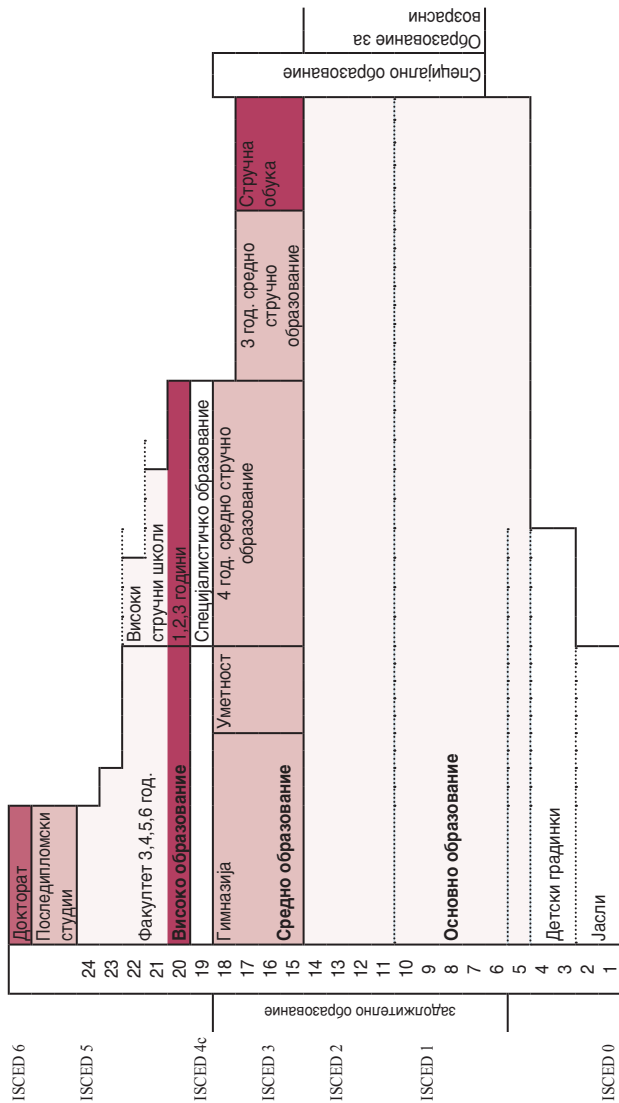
ISCED 6
ISCED 5
ISCED 4c
ISCED 3
ISCED 2
ISCED 1
ISCED 0

задолжително образование

24
23
22
21
20
19
18
17
16
15
14
13
12
11
10
9
8
7
6
5
4
3
2
1

Докторат
Последипломски студии
Факултет 3,4,5,6 год.
Високо образование
Гимназија
Средно образование
Основно образование
Детски градинки
Јасли

Уметност
Високи стручни школи
1,2,3 години
Специјалистичко образование
4 год. средно стручно образование
3 год. средно стручно образование
Стручна обука

Специјално образование
Образование за возрасни